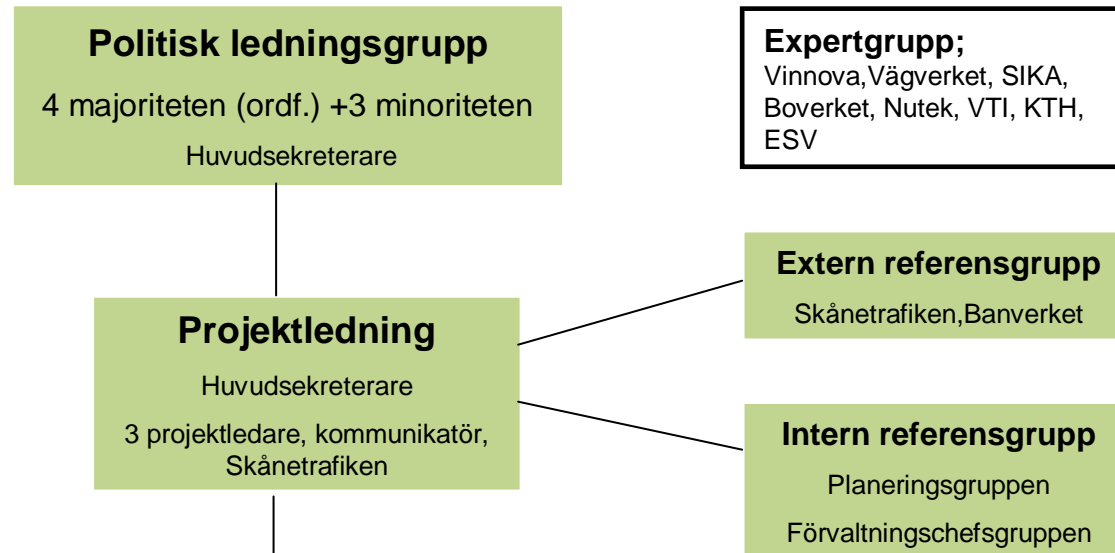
Politisk ledningsgrupp

4 majoriteten (ordf.) +3 minoriteten

Huvudsekreterare

Expertgrupp;
Vinnova,Vägverket, SIKA, Boverket, Nutek, VTI, KTH, ESV

Extern referensgrupp

Skånetrafiken,Banverket

Projektledning

Huvudsekreterare

3 projektledare, kommunikatör, Skånetrafiken

Intern referensgrupp

Planeringsgruppen

Förvaltningschefsgruppen